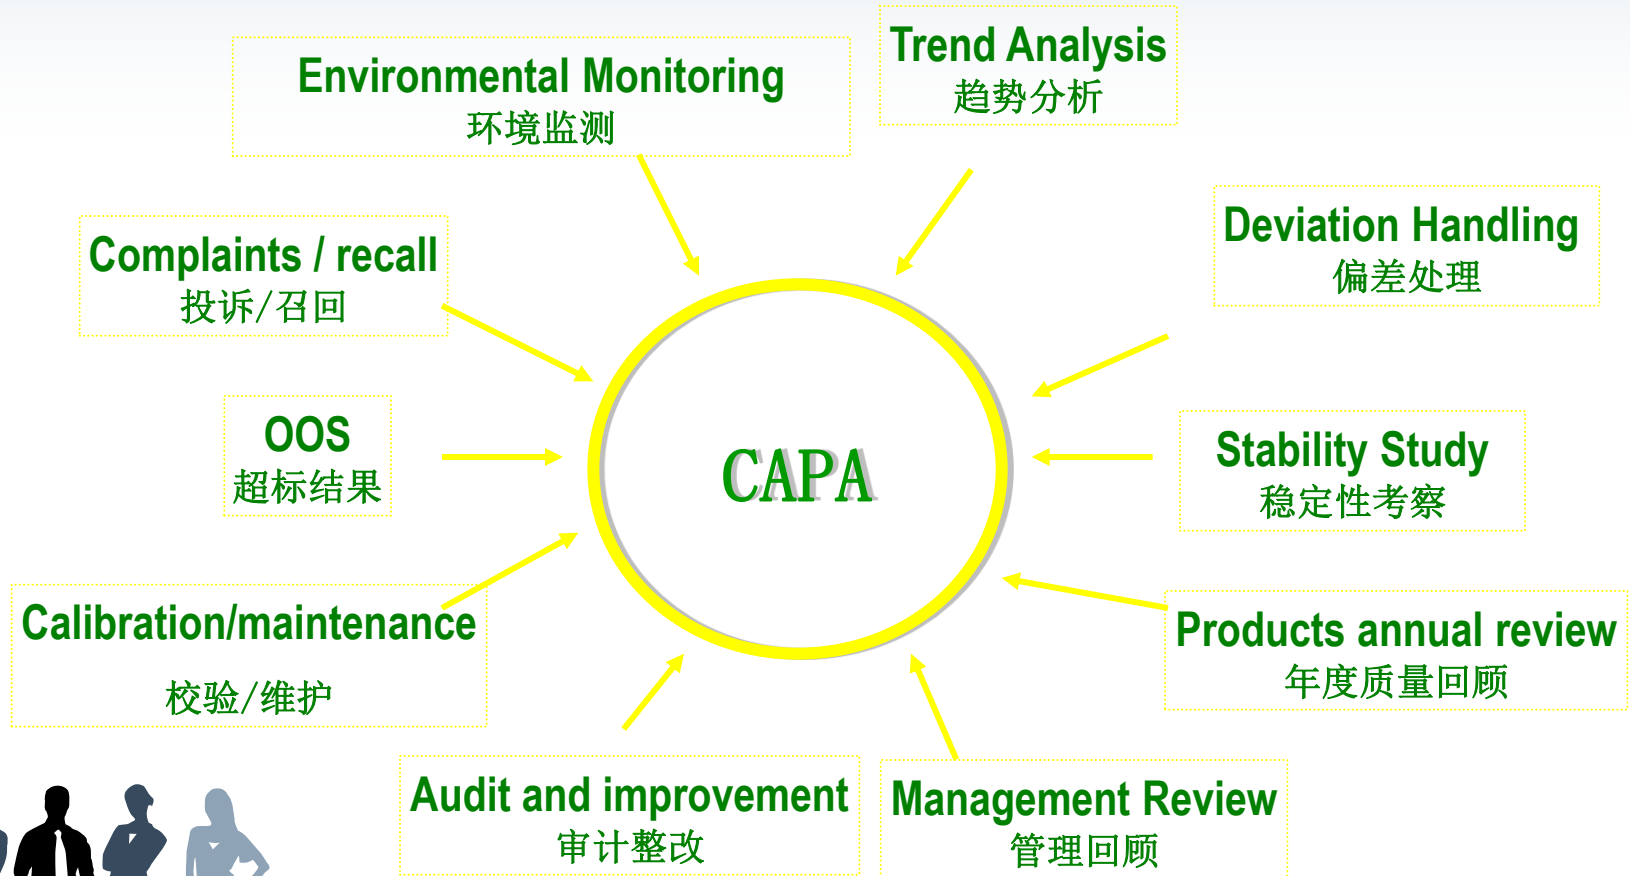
Environmental Monitoring
环境监测

Trend Analysis
趋势分析

Complaints / recall
投诉/召回

Deviation Handling
偏差处理

OOS
超标结果

CAPA

Stability Study
稳定性考察

Calibration/maintenance
校验/维护

Products annual review
年度质量回顾

Audit and improvement
审计整改

Management Review
管理回顾